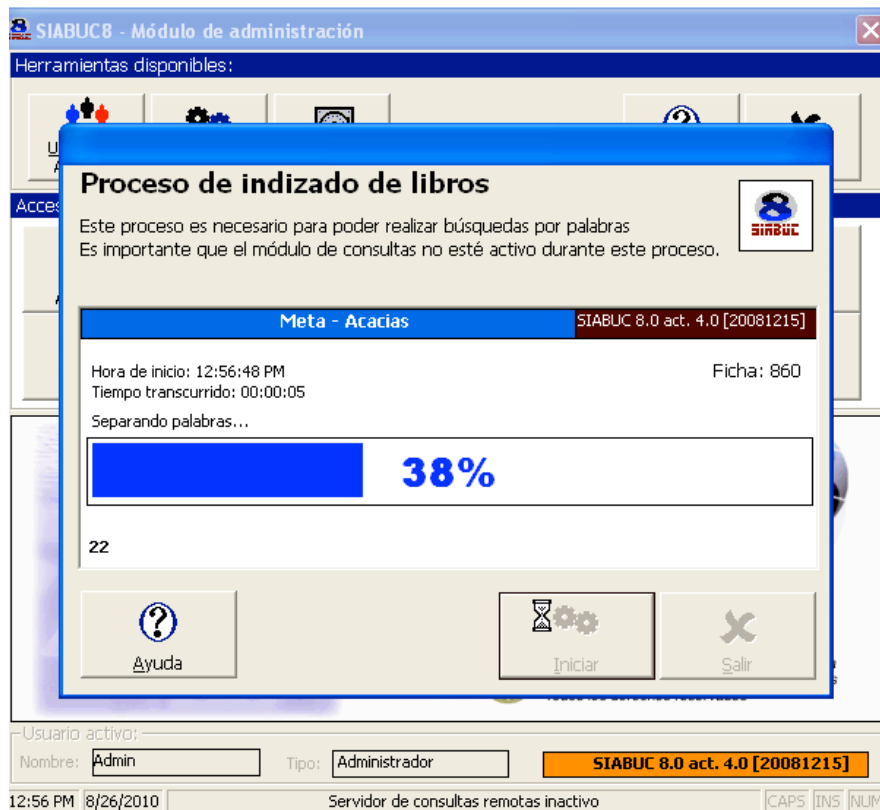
SIABUC8 - Módulo de administración

Herramientas disponibles:

Acces

Proceso de indizado de libros

Este proceso es necesario para poder realizar búsquedas por palabras
Es importante que el módulo de consultas no esté activo durante este proceso.

SIABUC

Meta - Acacias

SIABUC 8.0 act. 4.0 [20081215]

Hora de inicio: 12:56:48 PM
Tiempo transcurrido: 00:00:05

Ficha: 860

Separando palabras...

38%

22

Ayuda

Iniciar

Salir

Usuario activo:

Nombre: Admin

Tipo: Administrador

SIABUC 8.0 act. 4.0 [20081215]

12:56 PM 8/26/2010

Servidor de consultas remotas inactivo

CAPS INS NUM